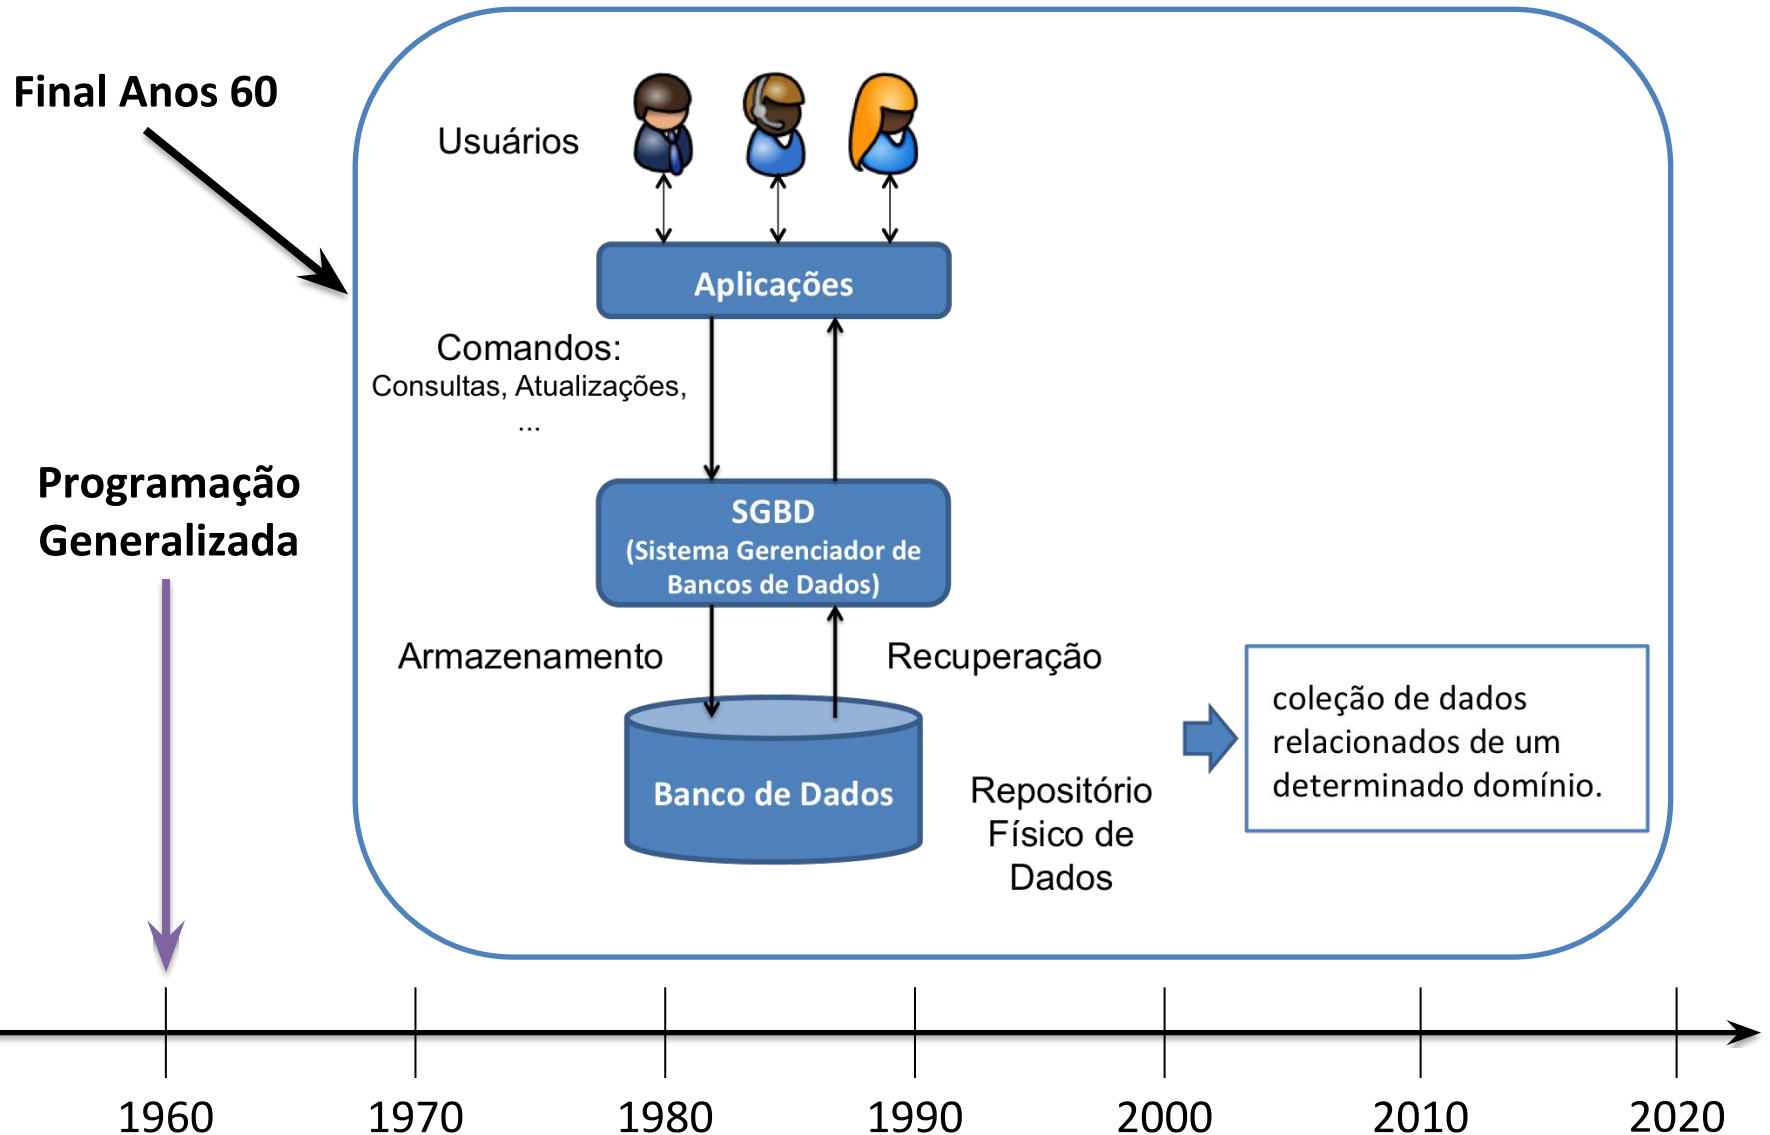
Final Anos 60

Usuários

Aplicações

Comandos:
Consultas, Atualizações, ...

SGBD
(Sistema Gerenciador de Bancos de Dados)

Armazenamento

Recuperação

Banco de Dados

Repositório Físico de Dados

coleção de dados relacionados de um determinado domínio.

Programação Generalizada

1960
1970
1980
1990
2000
2010
2020